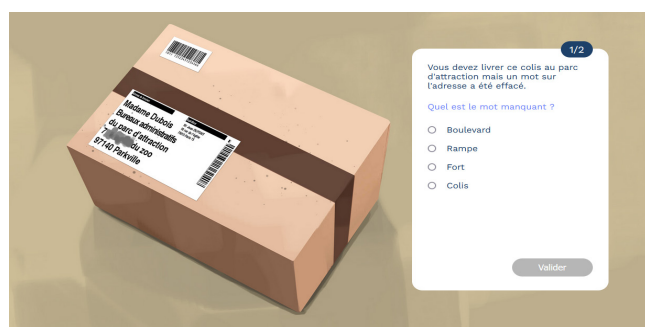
Madame Dubois
Bureaux administratifs
du parc d'attraction
7 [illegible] du zoo
97140 Parkville

1/2

Vous devez livrer ce colis au parc d'attraction mais un mot sur l'adresse a été effacé.

Quel est le mot manquant ?

Boulevard
Rampe
Fort
Colis

Valider